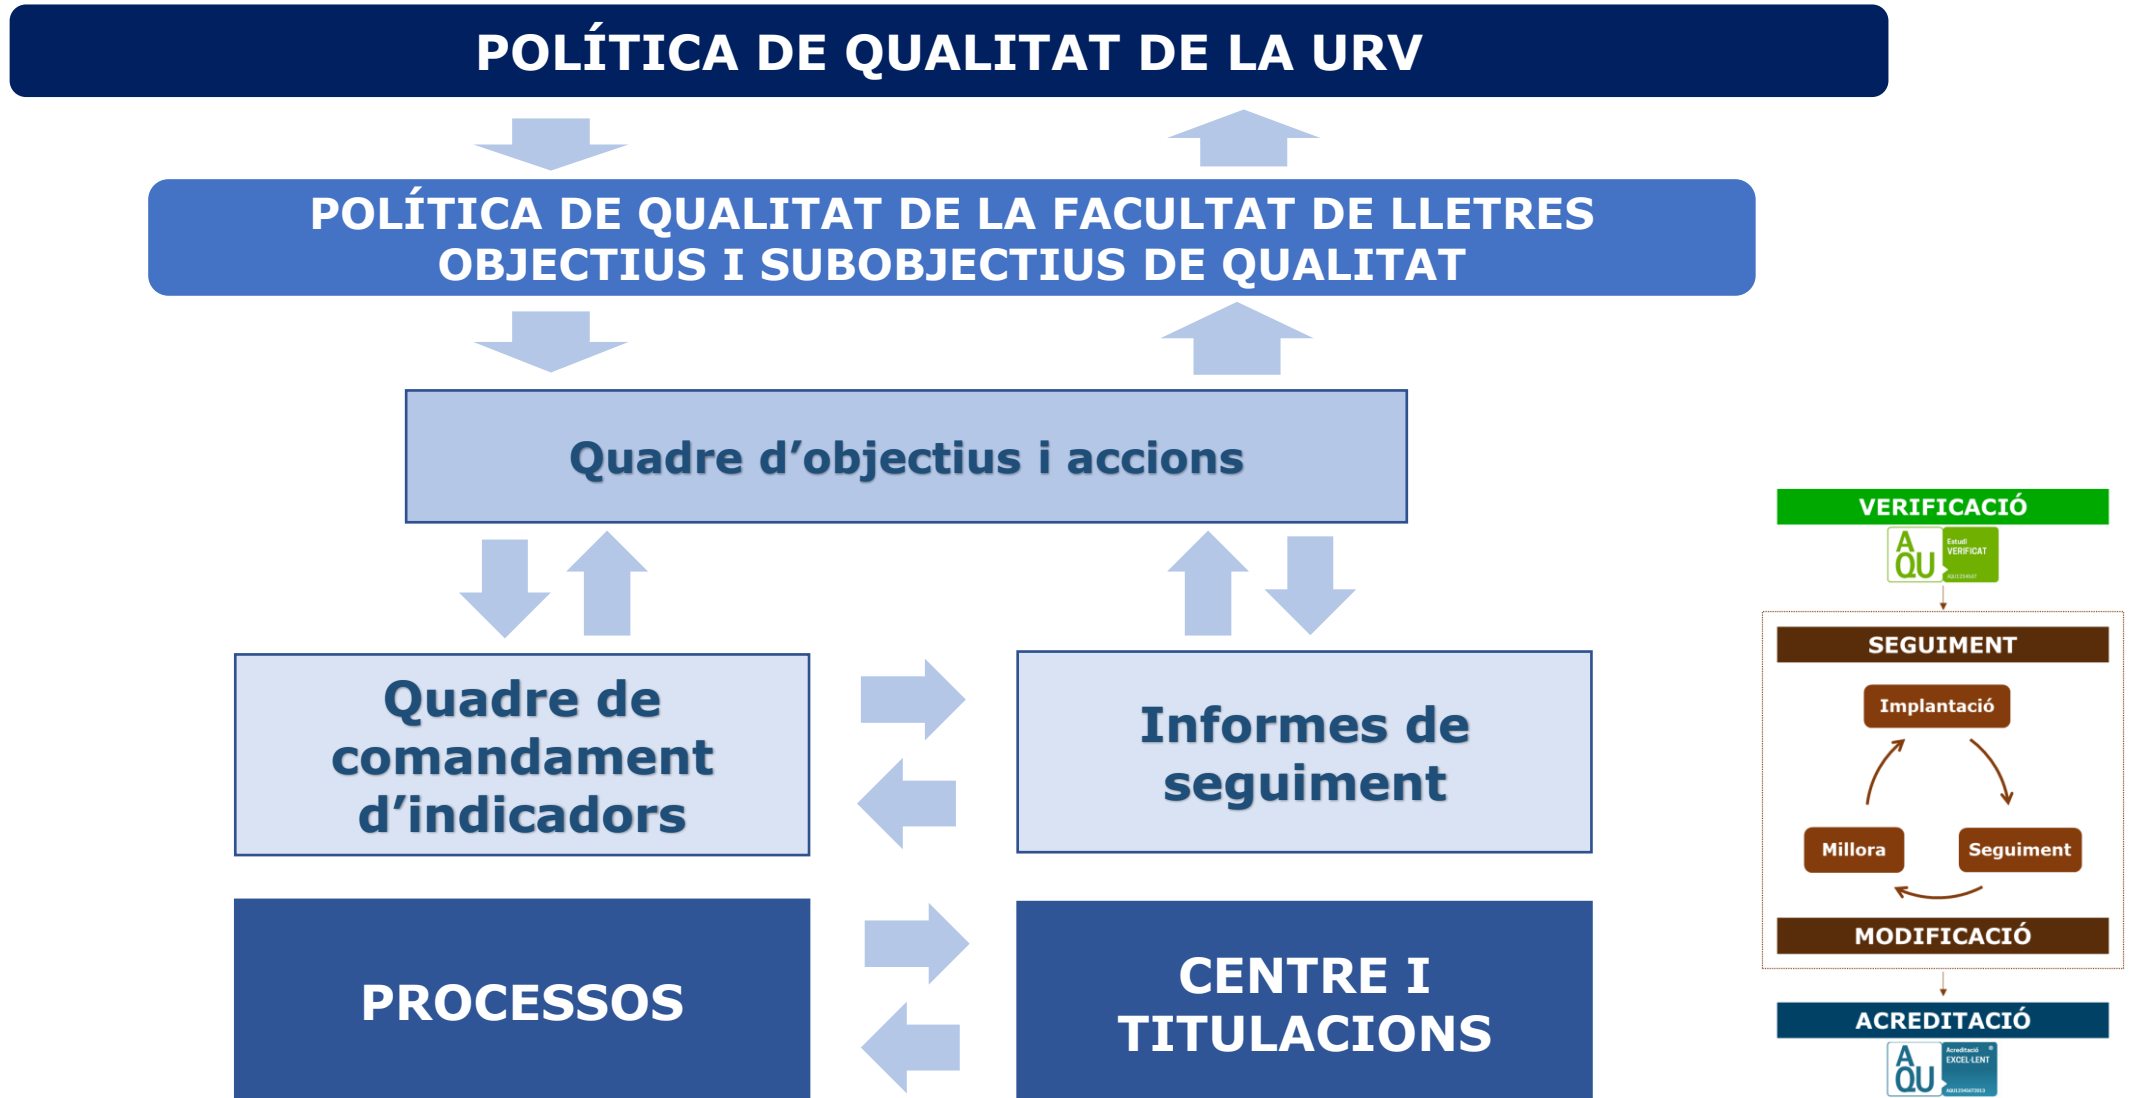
POLÍTICA DE QUALITAT DE LA URV

POLÍTICA DE QUALITAT DE LA FACULTAT DE LLETRES
OBJECTIUS I SUBOBJECTIUS DE QUALITAT

Quadre d'objectius i accions

Quadre de comandament d'indicadors

Informes de seguiment

PROCESSOS

CENTRE I TITULACIONS

VERIFICACIÓ

AQU

Estudi VERIFICAT

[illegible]

SEGUIMENT

Implantació

Millora

Seguiment

MODIFICACIÓ

ACREDITACIÓ

AQU

Acreditació EXCEL·LENT

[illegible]